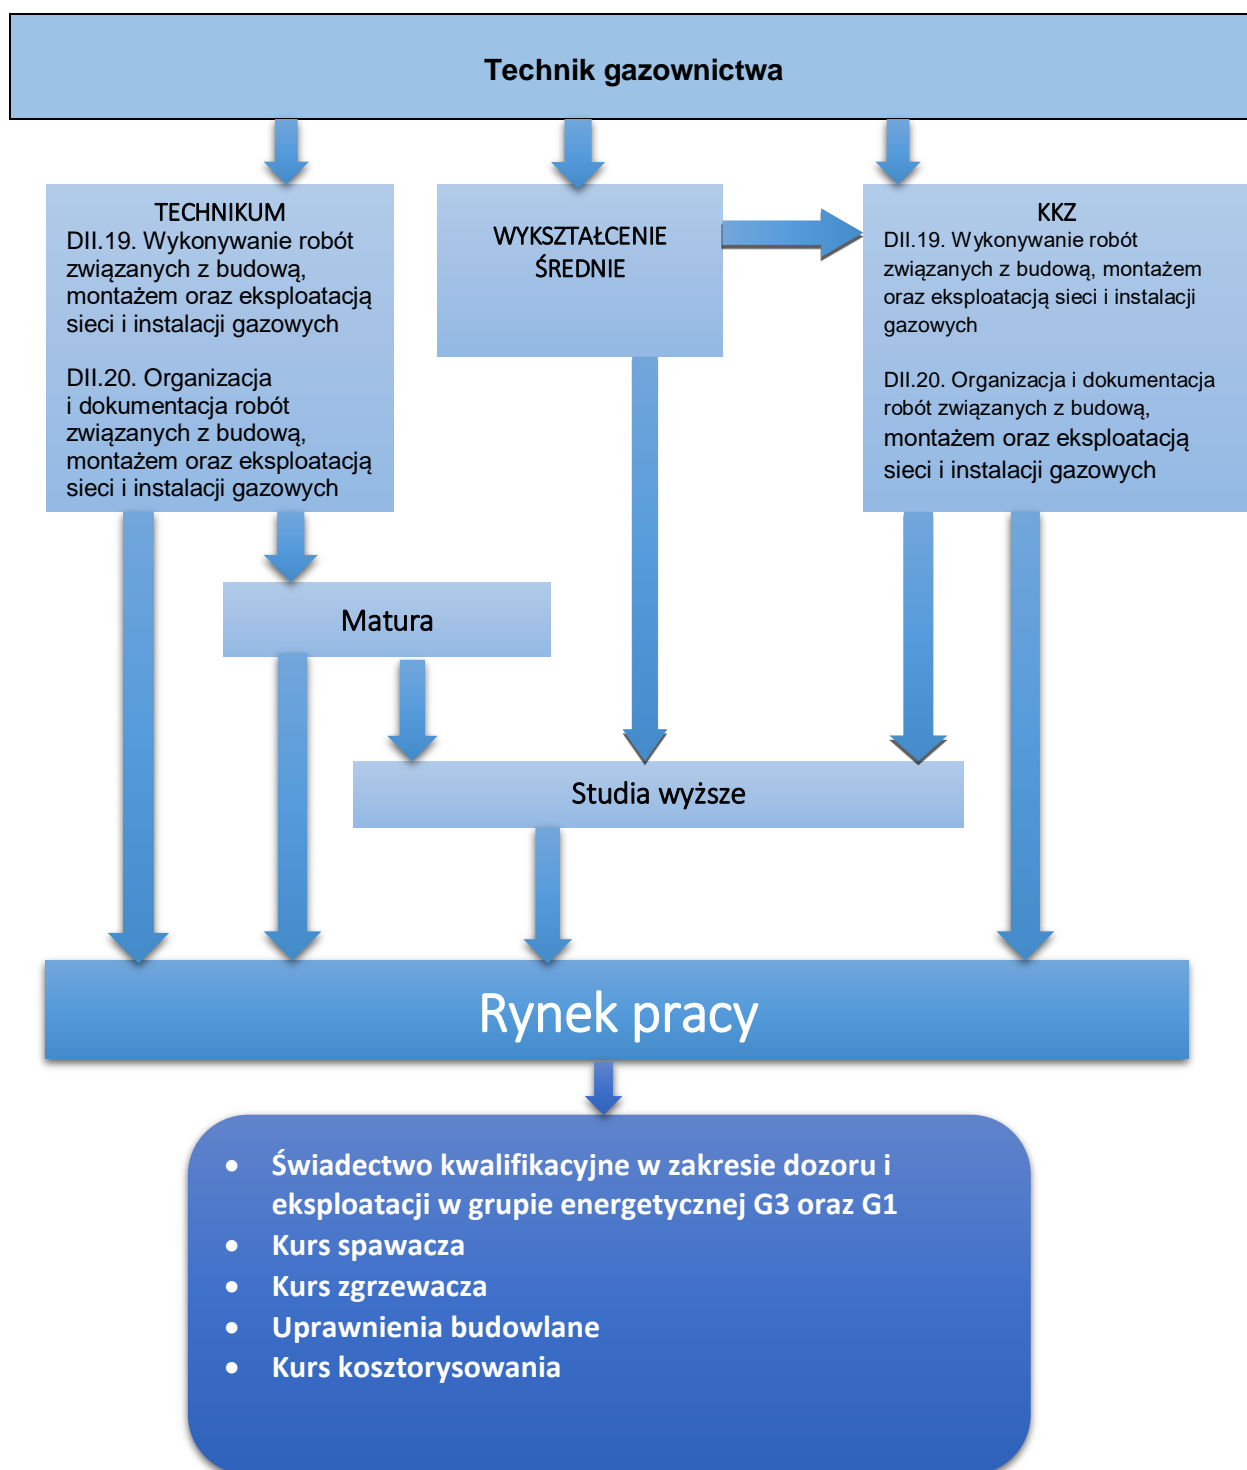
Technik gazownictwa

TECHNIKUM
DII.19. Wykonywanie robót związanych z budową, montażem oraz eksploatacją sieci i instalacji gazowych

DII.20. Organizacja i dokumentacja robót związanych z budową, montażem oraz eksploatacją sieci i instalacji gazowych

WYKSZTAŁCENIE ŚREDNIE

KKZ
DII.19. Wykonywanie robót związanych z budową, montażem oraz eksploatacją sieci i instalacji gazowych

DII.20. Organizacja i dokumentacja robót związanych z budową, montażem oraz eksploatacją sieci i instalacji gazowych

Matura

Studia wyższe

Rynek pracy

- Świadectwo kwalifikacyjne w zakresie dozoru i eksploatacji w grupie energetycznej G3 oraz G1
- Kurs spawacza
- Kurs zgrzewacza
- Uprawnienia budowlane
- Kurs kosztorysowania